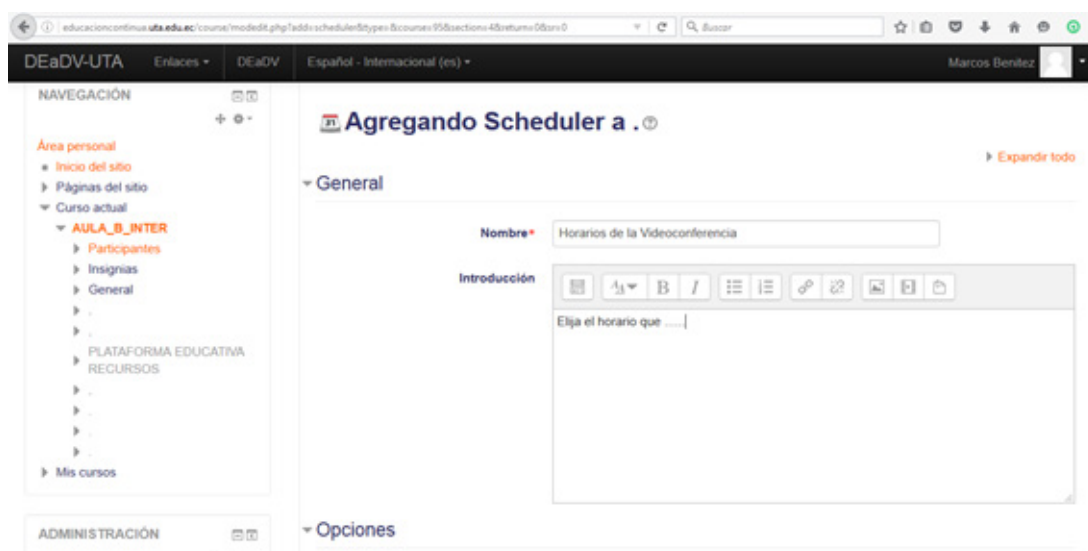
educacioncontinua.uta.edu.ec/course/modedit.php?add=scheduler&type=&course=95&section=4&return=0&sr=0

Buscar

DEaDV-UTA Enlaces DEaDV Español - Internacional (es) Marcos Benitez

NAVEGACIÓN

Área personal
Inicio del sitio
Páginas del sitio
Curso actual
AULA_B_INTER
Participantes
Insignias
General
.
.
PLATAFORMA EDUCATIVA RECURSOS
.
.
.
.
Mis cursos

ADMINISTRACIÓN

Agregando Scheduler a .

Expandir todo

General

Nombre

Horarios de la Videoconferencia

Introducción

Elija el horario que .....

Opciones